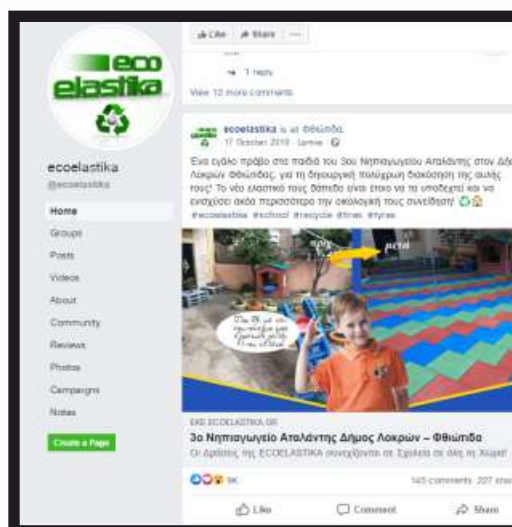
eco elastika

ecoelastika
@ecoelastika

Home
Groups
Posts
Videos
About
Community
Reviews
Photos
Campaigns
Notes

Create a Page

Like Share

→ 1 reply
View 12 more comments

ecoelastika is at Φθιώτιδα.
17 October 2019 · Lamia

Ένα ευχάριστο πράγμα στα παιδιά του 3ου Νηπιαγωγείου Αταλάντης στον Δήμο Λοκρών Φθιώτιδας, για τη δημιουργική πολύχρωμη διακόσμηση της αυλής τους! Το νέο ελαστικό τους δάπεδο είναι έτοιμο να τα υποδεχτεί και να ενισχύσει ακόμα περισσότερο την οικολογική τους συνείδηση! ♻
#ecoelastika #school #recycle #tires #tyres

πριν μετά

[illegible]

ΕΚΟ ECOELASTIKA.GR
3ο Νηπιαγωγείο Αταλάντης Δήμος Λοκρών – Φθιώτιδα
Οι δράσεις της ECOELASTIKA συνεχίζονται σε Σχολεία σε όλη τη Χώρα!

9K 145 comments 227 shares

Like Comment Share